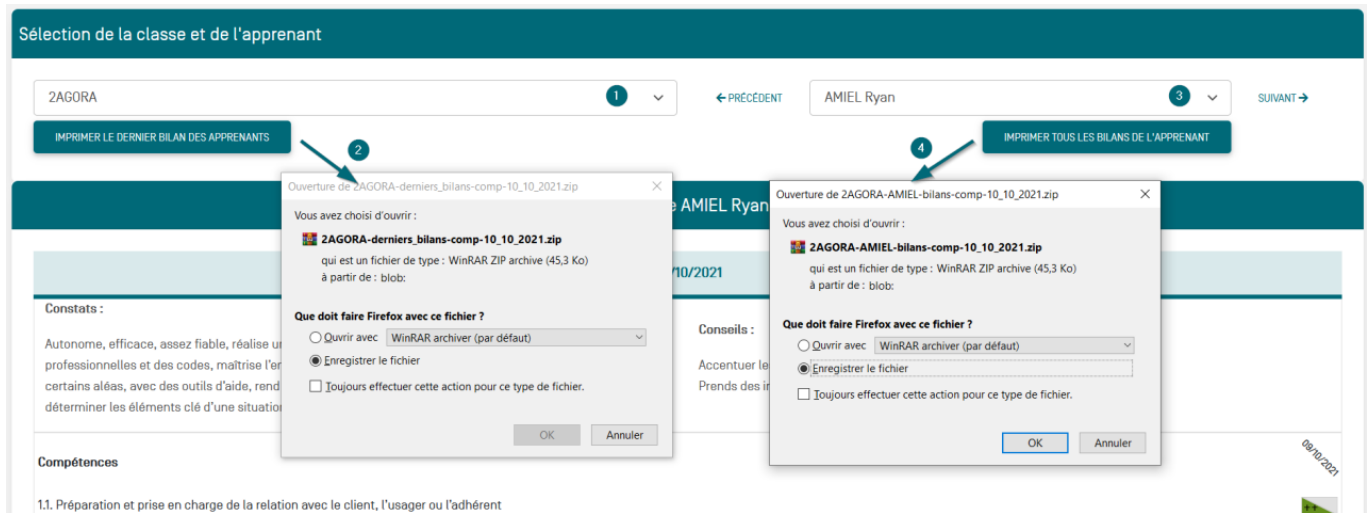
Sélection de la classe et de l'apprenant

2AGORA 1

← PRÉCÉDENT

AMIEL Ryan 3

SUIVANT →

IMPRIMER LE DERNIER BILAN DES APPRENANTS

IMPRIMER TOUS LES BILANS DE L'APPRENANT

2

4

e AMIEL Ryan

/10/2021

Constats :

Autonome, efficace, assez fiable, réalise u professionnelles et des codes, maîtrise l'e certains aléas, avec des outils d'aide, rend déterminer les éléments clé d'une situation

Conseils :

Accentuer le

Prends des i

Compétences

09/10/2021

1.1. Préparation et prise en charge de la relation avec le client, l'usager ou l'adhérent

Ouverture de 2AGORA-derniers_bilans-comp-10_10_2021.zip

Vous avez choisi d'ouvrir :

2AGORA-derniers_bilans-comp-10_10_2021.zip

qui est un fichier de type : WinRAR ZIP archive (45,3 Ko)

à partir de : blob:

Que doit faire Firefox avec ce fichier ?

Ouvrir avec WinRAR archiver (par défaut)

Enregistrer le fichier

Toujours effectuer cette action pour ce type de fichier.

OK Annuler

Ouverture de 2AGORA-AMIEL-bilans-comp-10_10_2021.zip

Vous avez choisi d'ouvrir :

2AGORA-AMIEL-bilans-comp-10_10_2021.zip

qui est un fichier de type : WinRAR ZIP archive (45,3 Ko)

à partir de : blob:

Que doit faire Firefox avec ce fichier ?

Ouvrir avec WinRAR archiver (par défaut)

Enregistrer le fichier

Toujours effectuer cette action pour ce type de fichier.

OK Annuler